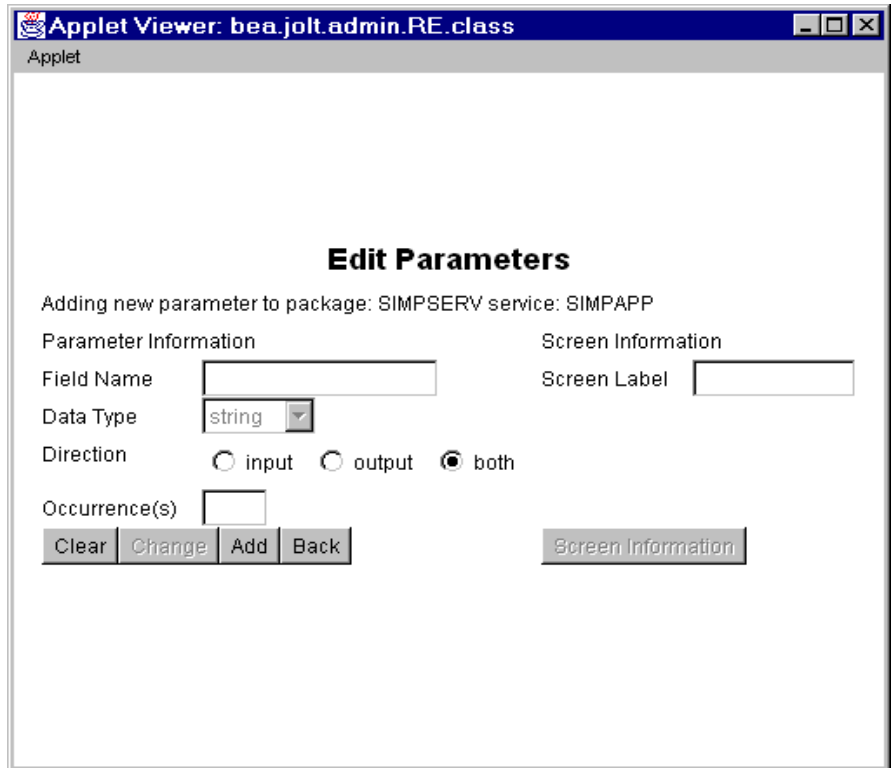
Applet Viewer: bea.jolt.admin.RE.class

Applet

Edit Parameters

Adding new parameter to package: SIMPSERV service: SIMPAPP

Parameter Information

Field Name

Data Type string

Direction input output both

Occurrence(s)

Clear Change Add Back

Screen Information

Screen Label

Screen Information